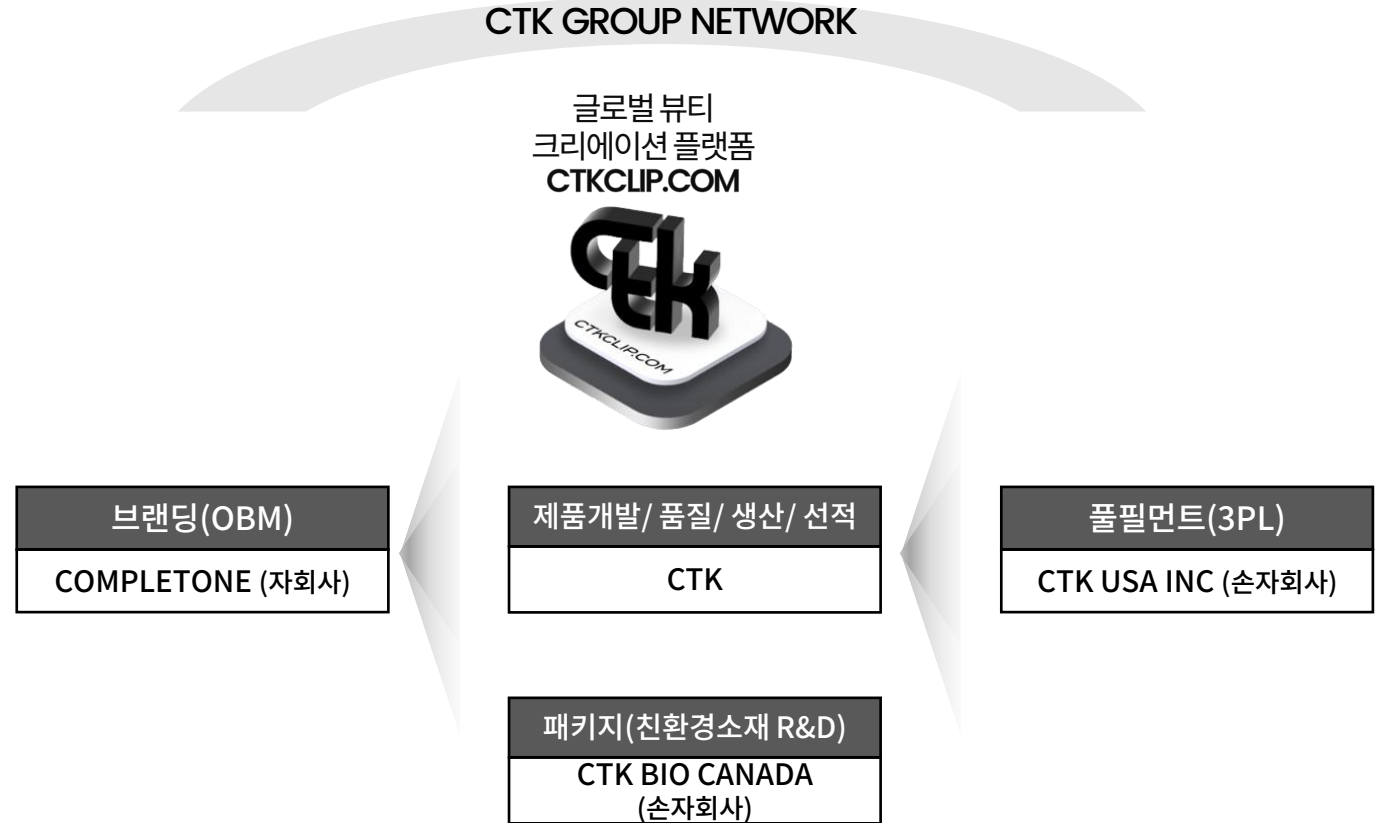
CTK GROUP NETWORK

글로벌 뷰티
크리에이션 플랫폼
CTKCLIP.COM

CTK

CTKCLIP.COM

브랜딩(OBM)

COMPLETONE (자회사)

제품개발/ 품질/ 생산/ 선적

CTK

풀필먼트(3PL)

CTK USA INC (손자회사)

패키지(친환경소재 R&D)

CTK BIO CANADA
(손자회사)